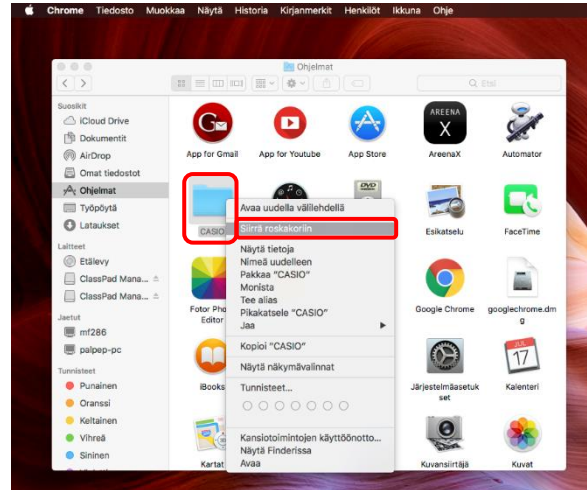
Chrome Tiedosto Muokkaa Näytä Historia Kirjanmerkit Henkilöt Ikkuna Ohje

Ohjelmat

Etsi

Suosikit
iCloud Drive
Dokumentit
AirDrop
Omat tiedostot
Ohjelmat
Työpöytä
Lataukset

Laitteet
Etälevy
ClassPad Mana...
ClassPad Mana...

Jaetut
mf286
palpep-pc

Tunnisteet
Punainen
Oranssi
Keltainen
Vihreä
Sininen

App for Gmail
App for Youtube
App Store
ArenaX
Automator

CASIO
Esikatselu
FaceTime

Fotor Photo Editor
Google Chrome
googlechrome.dmg

iBooks
Järjestelmäasetukset
Kalenteri

Kartat
Kuvansiirtäjä
Kuvat

Avaa uudella välilehdellä
Siirrä roskakoriin
Näytä tietoja
Nimeä uudelleen
Pakkaa "CASIO"
Monista
Tee alias
Pikakatsele "CASIO"
Jaa
Kopioi "CASIO"
Näytä näkymävalinnat
Tunnisteet...
Kansiotoimintojen käyttöönotto...
Näytä Finderissa
Avaa